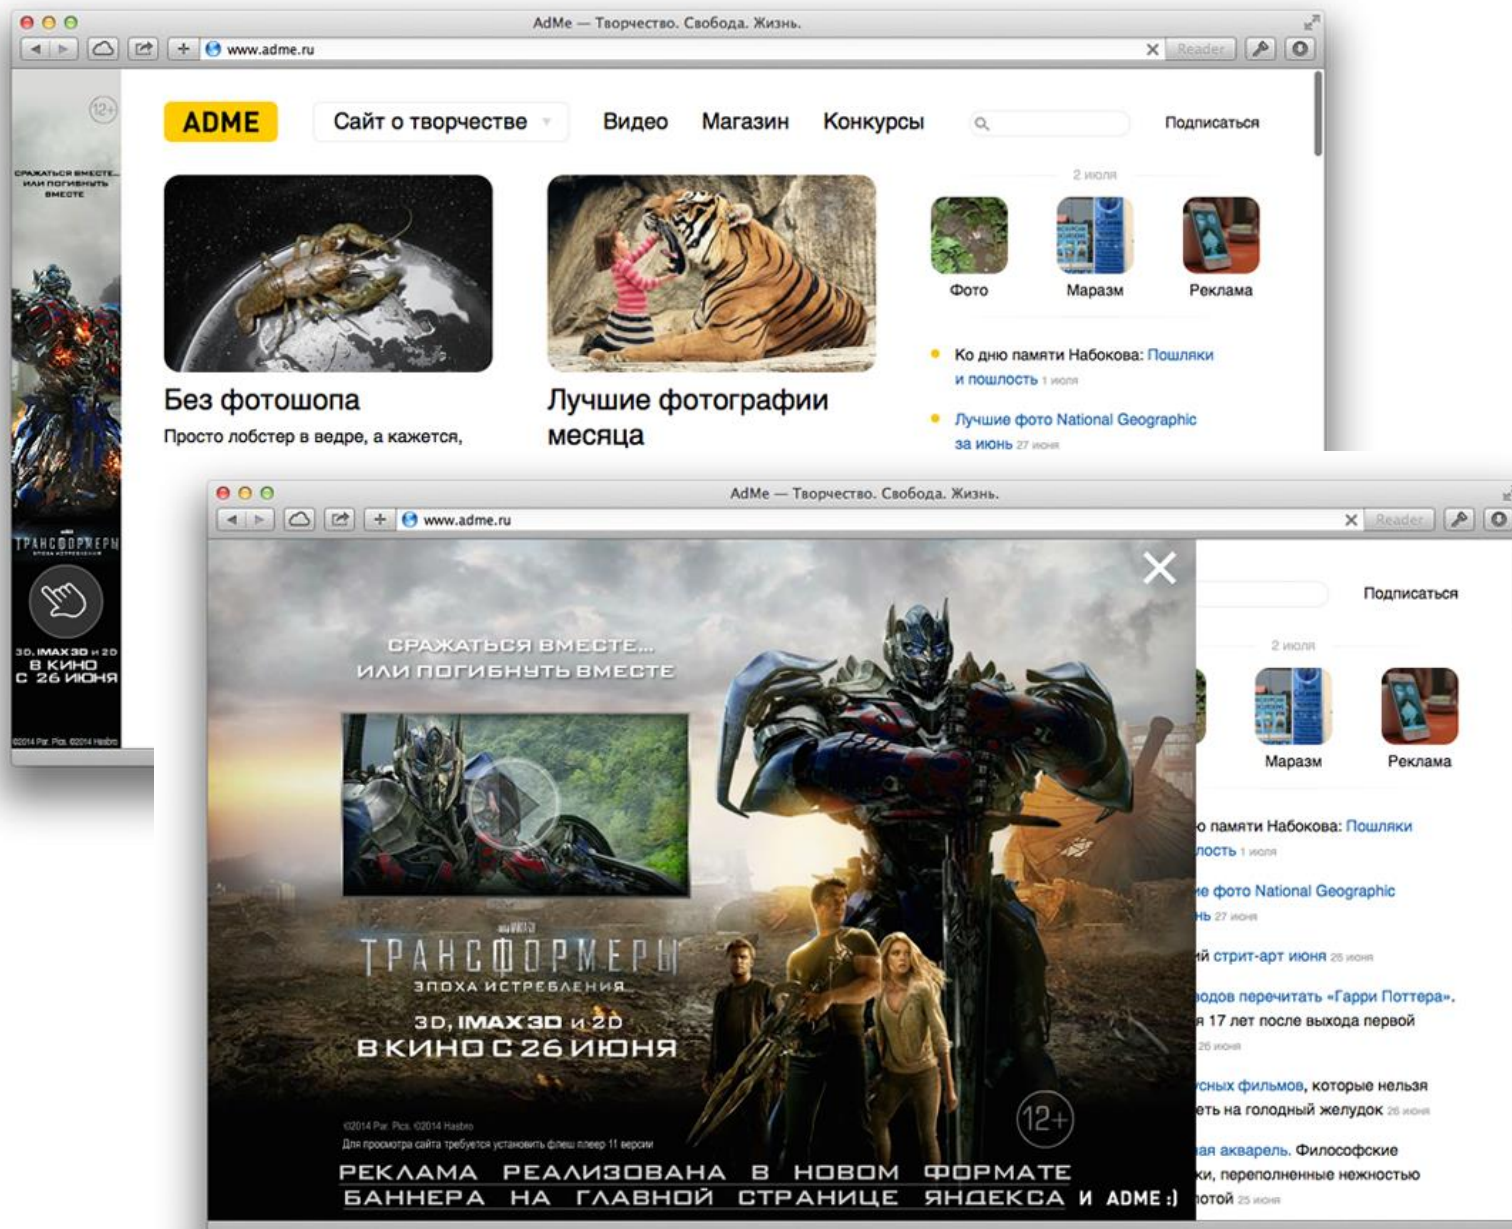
AdMe — Творчество. Свобода. Жизнь.

www.adme.ru

Reader

12+

СРАЖАТЬСЯ ВМЕСТЕ... ИЛИ ПОГИБНУТЬ ВМЕСТЕ

ТРАНСФОРМЕРЫ

3D, IMAX 3D и 2D В КИНО С 26 ИЮНЯ

©2014 Par. Pics. ©2014 Hasbro

ADME

Сайт о творчестве

Видео

Магазин

Конкурсы

Подписаться

2 июля

Фото

Маразм

Реклама

Без фотошопа

Просто лобстер в ведре, а кажется,

Лучшие фотографии месяца

Ко дню памяти Набокова: Пошляки и пошлость 1 июля

Лучшие фото National Geographic за июнь 27 июня

AdMe — Творчество. Свобода. Жизнь.

www.adme.ru

Reader

СРАЖАТЬСЯ ВМЕСТЕ... ИЛИ ПОГИБНУТЬ ВМЕСТЕ

ТРАНСФОРМЕРЫ

ЭПОХА ИСТРЕБЛЕНИЯ

3D, IMAX 3D и 2D

В КИНО С 26 ИЮНЯ

©2014 Par. Pics. ©2014 Hasbro

Для просмотра сайта требуется установить флеш плеер 11 версии

12+

РЕКЛАМА РЕАЛИЗОВАНА В НОВОМ ФОРМАТЕ БАННЕРА НА ГЛАВНОЙ СТРАНИЦЕ ЯНДЕКСА И ADME :)

Подписаться

2 июля

Маразм

Реклама

о памяти Набокова: Пошляки

лость 1 июля

е фото National Geographic

ь 27 июня

й стрит-арт июня 26 июня

одов перечитать «Гарри Поттера».

я 17 лет после выхода первой

26 июня

сных фильмов, которые нельзя

еть на голодный желудок 26 июня

ая акварель. Философские

ки, переполненные нежностью

отой 25 июня